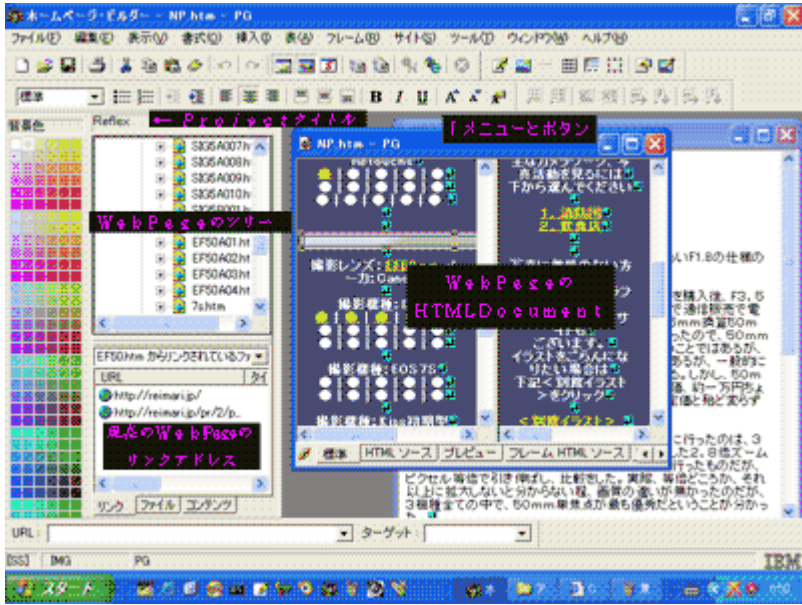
ホームページ・ビルダー - NP.htm - PG

ファイル(F) 編集(E) 表示(V) 書式(O) 挿入(I) 表(A) フレーム(R) サイト(S) ツール(T) ウィンドウ(W) ヘルプ(H)

標準

背景色

Reflex

← Projectタイトル

「メニューとボタン」

SIG5A007h
SIG5A008h
SIG5A009h
SIG5A010h
EF50A01.ht
EF50A02.ht
EF50A03.ht
EF50A04.ht
7s.htm

WebPageのツリー

NP.htm - PG

撮影レンズ：
撮影機種：
撮影機種：EOS 7S
撮影機種：

1. 連続撮影
2. 作業例

下から選んでください

WebPageの
HTMLDocument

ございます。
イラストをごらんになりたい場合は
下記＜別窓イラスト＞をクリック
＜別窓イラスト＞

EF50.htm からリンクされているファ

URL

http://reimari.jp/
http://reimari.jp/pr/2/p..

現在のWebPageのリンクアドレス

リンク ファイル コンテンツ

標準 HTML ソース プレビュー フレーム HTML ソース

ピクセル等倍で引き伸ばし、比較した。実際、等倍どころか、それ以上に拡大しないと分からない程、画質の違いが無かったのだが、3種類全ての中で、50mm単焦点が最も優秀だということが分かった。

URL： ターゲット：

IMG PG

IBM

スタート